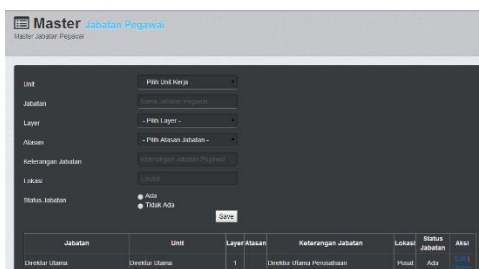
Master Jabatan Pegawai
Master Jabatan Pegawai

Unit
- Pilih Unit Kerja -
Jabatan
Nama Jabatan Pegawai
Layer
- Pilih Layer -
Atasan
- Pilih Atasan Jabatan -
Keterangan Jabatan
Keterangan Jabatan Pegawai
Lokasi
Lokasi
Status Jabatan
Ada
Tidak Ada
Save

| Jabatan | Unit | Layer | Atasan | Keterangan Jabatan | Lokasi | Status Jabatan | Aksi |
|---|---|---|---|---|---|---|---|
| Direktur Utama | Direktur Utama | 1 | | Direktur Utama Perusahaan | Pusat | Ada | Edit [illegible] |